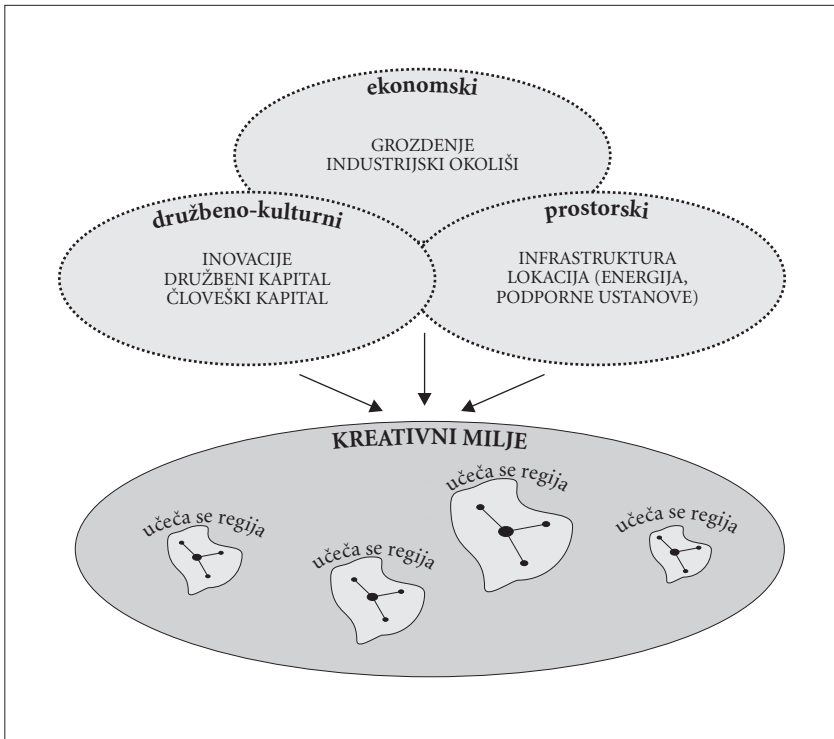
ekonomski

GROZDENJE
INDUSTRIJSKI OKOLIŠI

družbeno-kulturni

INOVACIJE
DRUŽBENI KAPITAL
ČLOVEŠKI KAPITAL

prostorski

INFRASTRUKTURA
LOKACIJA (ENERGIJA, PODPORNE USTANOVE)

KREATIVNI MILJE

učeča se regija

učeča se regija

učeča se regija

učeča se regija